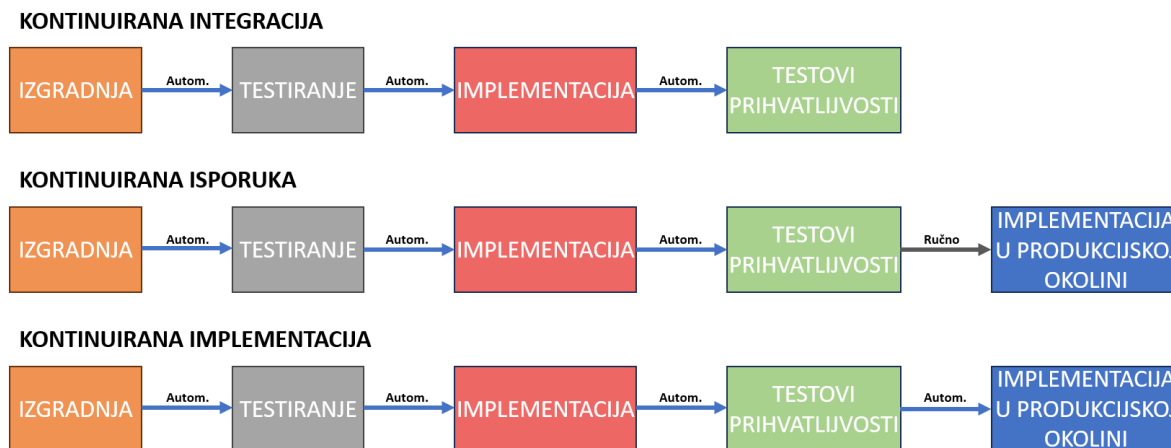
KONTINUIRANA INTEGRACIJA

IZGRADNJA Autom. TESTIRANJE Autom. IMPLEMENTACIJA Autom. TESTOVI PRIHVATLJIVOSTI

KONTINUIRANA ISPORUKA

IZGRADNJA Autom. TESTIRANJE Autom. IMPLEMENTACIJA Autom. TESTOVI PRIHVATLJIVOSTI Ručno IMPLEMENTACIJA U PRODUKCIJSKO OKOLINI

KONTINUIRANA IMPLEMENTACIJA

IZGRADNJA Autom. TESTIRANJE Autom. IMPLEMENTACIJA Autom. TESTOVI PRIHVATLJIVOSTI Autom. IMPLEMENTACIJA U PRODUKCIJSKO OKOLINI